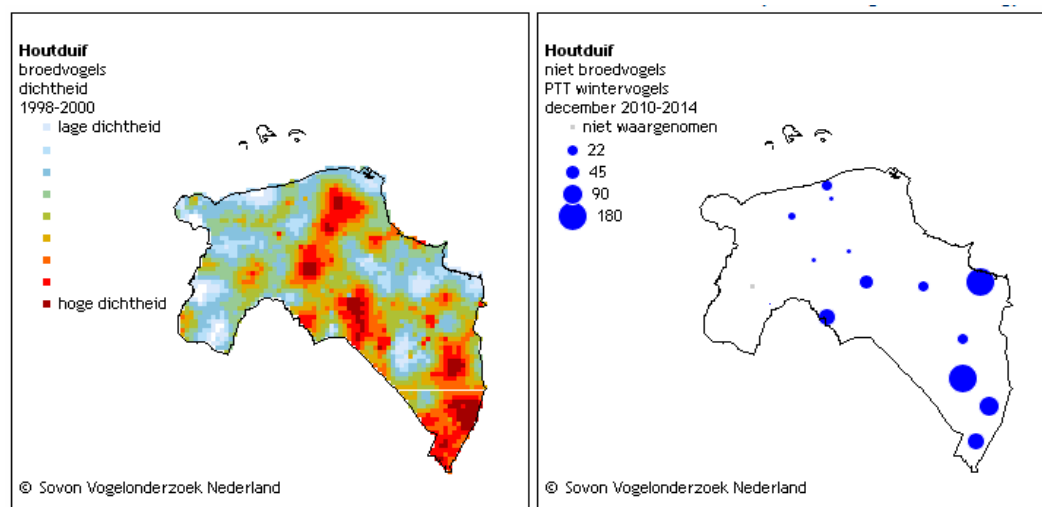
Houtduif
broedvogels
dichtheid
1998-2000
lage dichtheid
hoge dichtheid

© Sovon Vogelonderzoek Nederland

Houtduif
niet broedvogels
PTT wintervogels
december 2010-2014
niet waargenomen
22
45
90
180

© Sovon Vogelonderzoek Nederland